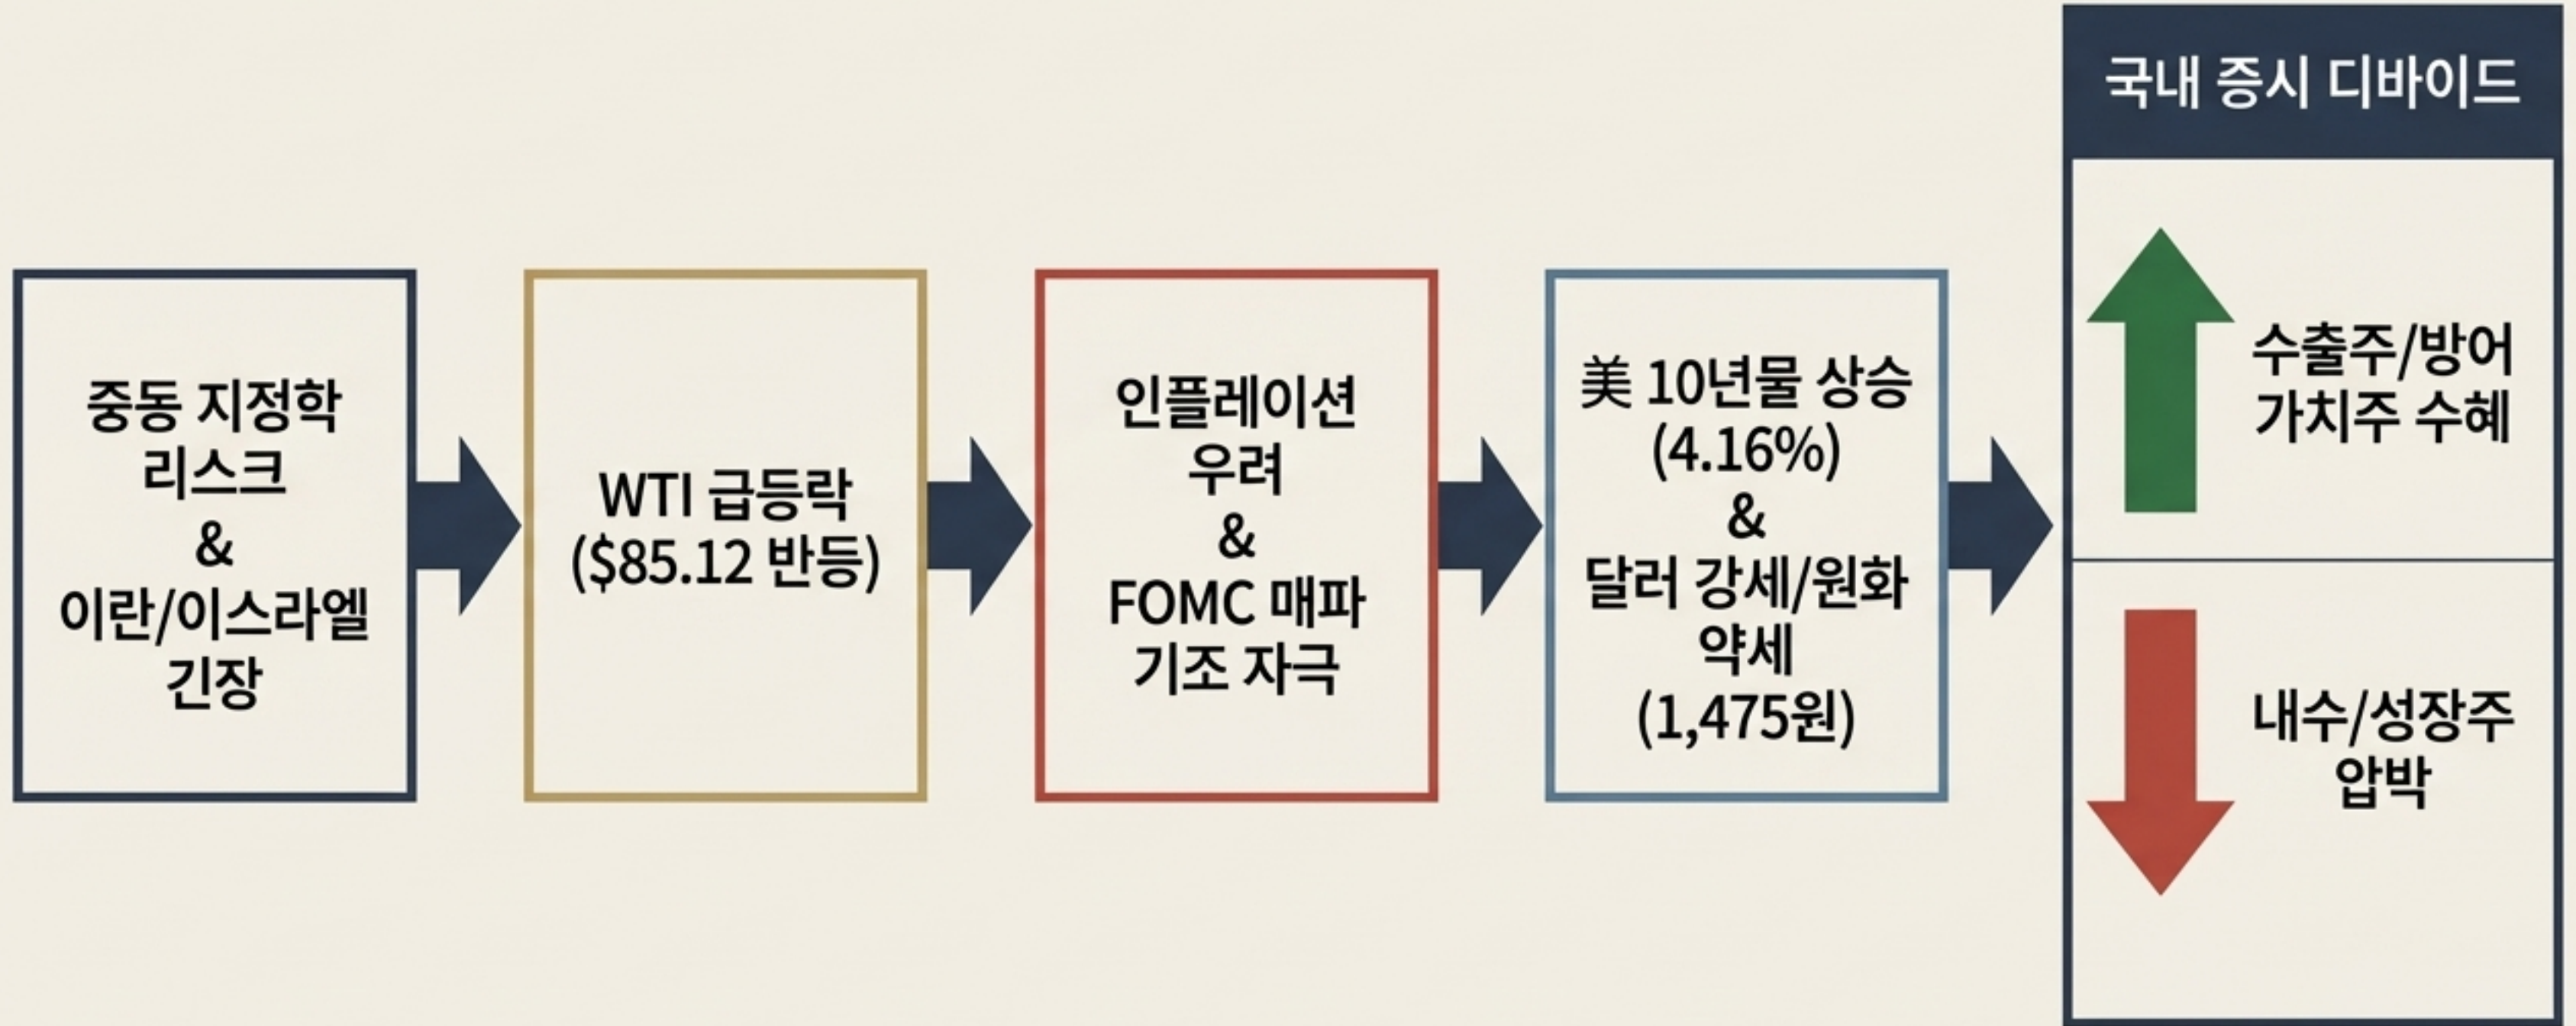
중동 지정학 리스크
&
이란/이스라엘 긴장

WTI 급등락 ($85.12 반등)

인플레이션 우려
&
FOMC 매파 기조 자극

美 10년물 상승 (4.16%)
&
달러 강세/원화 약세 (1,475원)

국내 증시 디바이드

수출주/방어 가치주 수혜

내수/성장주 압박